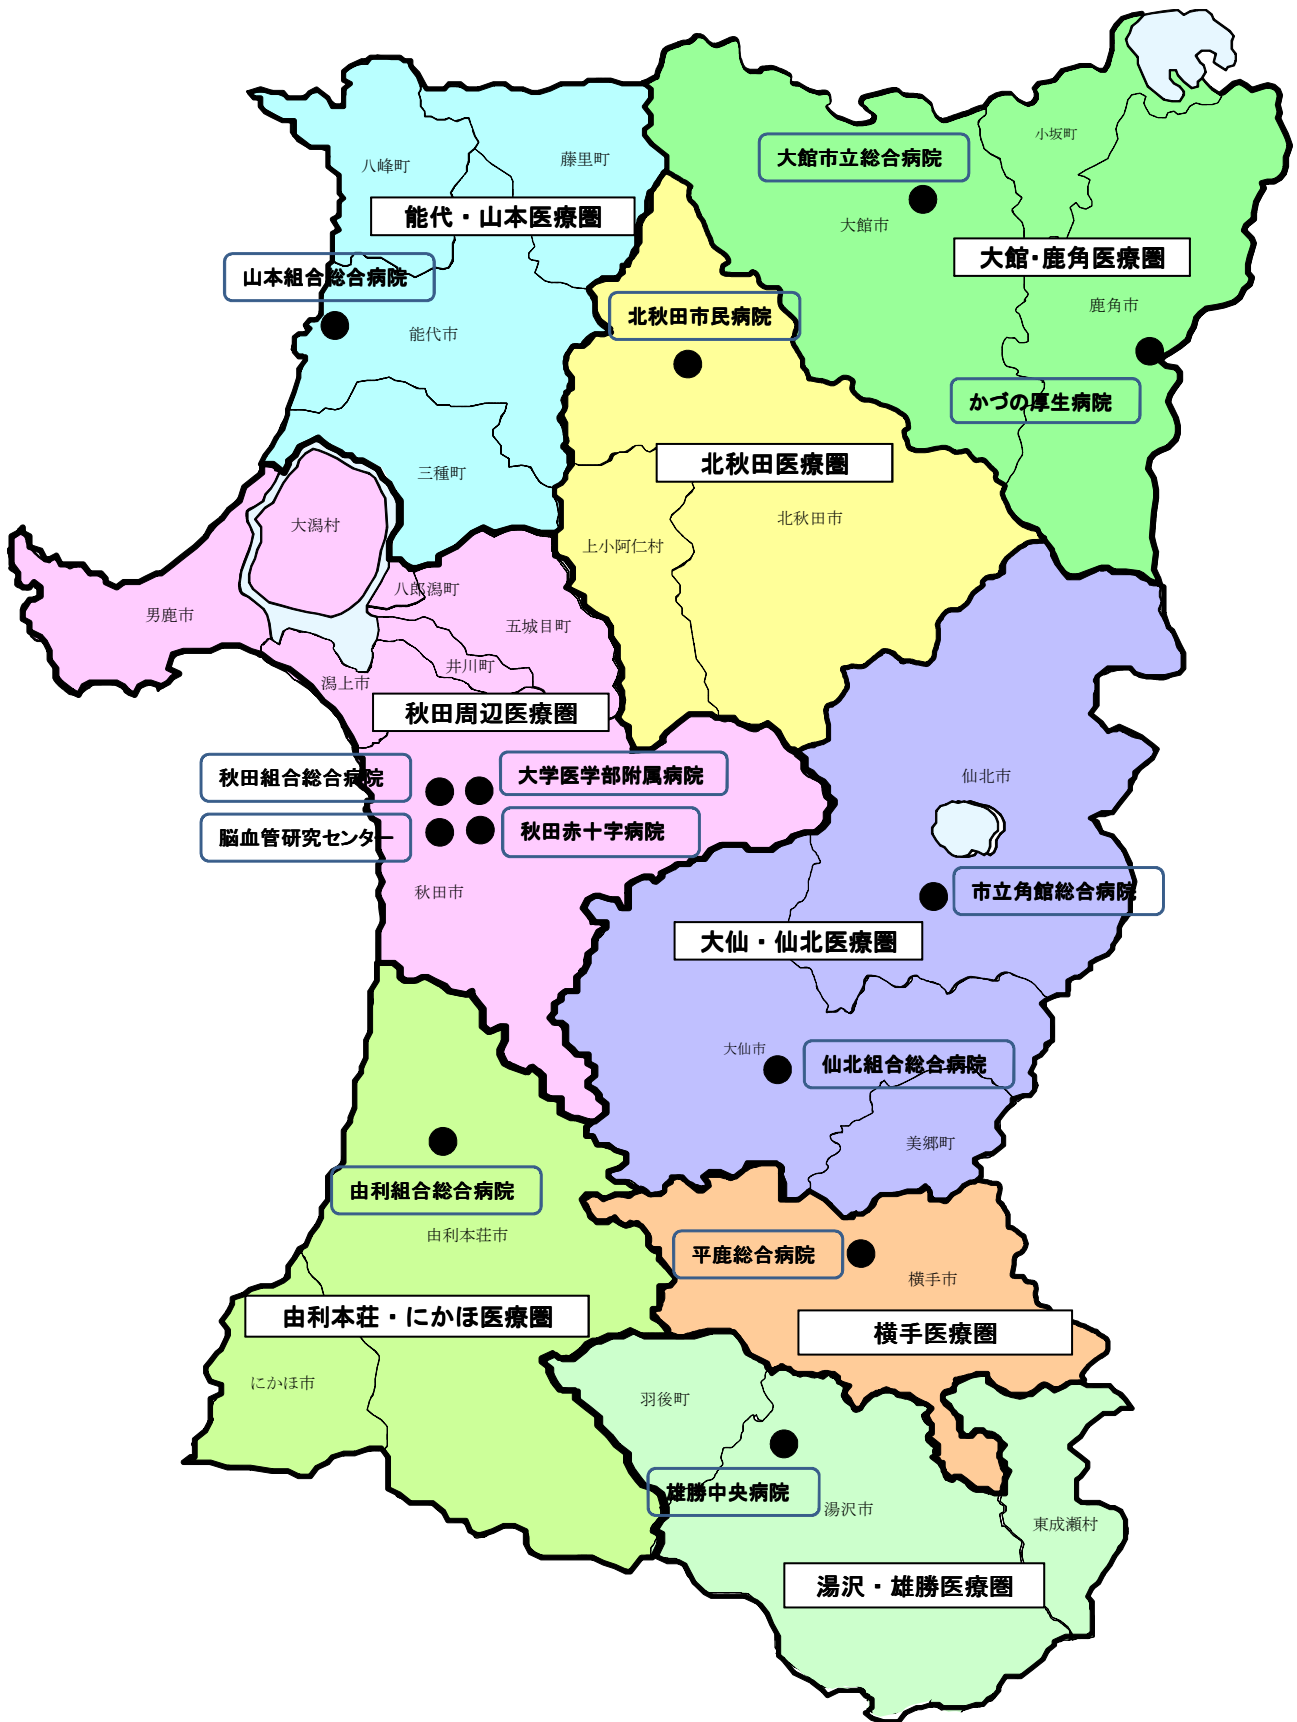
八峰町

藤里町

能代・山本医療圏

山本組合総合病院

能代市

三種町

大館市立総合病院

小坂町

大館市

大館･鹿角医療圏

鹿角市

北秋田市民病院

かづの厚生病院

北秋田医療圏

北秋田市

上小阿仁村

大潟村

八郎潟町

男鹿市

五城目町

井川町

潟上市

秋田周辺医療圏

秋田組合総合病院

大学医学部附属病院

脳血管研究センター

秋田赤十字病院

秋田市

仙北市

市立角館総合病院

大仙・仙北医療圏

大仙市

仙北組合総合病院

美郷町

由利組合総合病院

由利本荘市

由利本荘・にかほ医療圏

にかほ市

平鹿総合病院

横手市

横手医療圏

羽後町

雄勝中央病院

湯沢市

東成瀬村

湯沢・雄勝医療圏